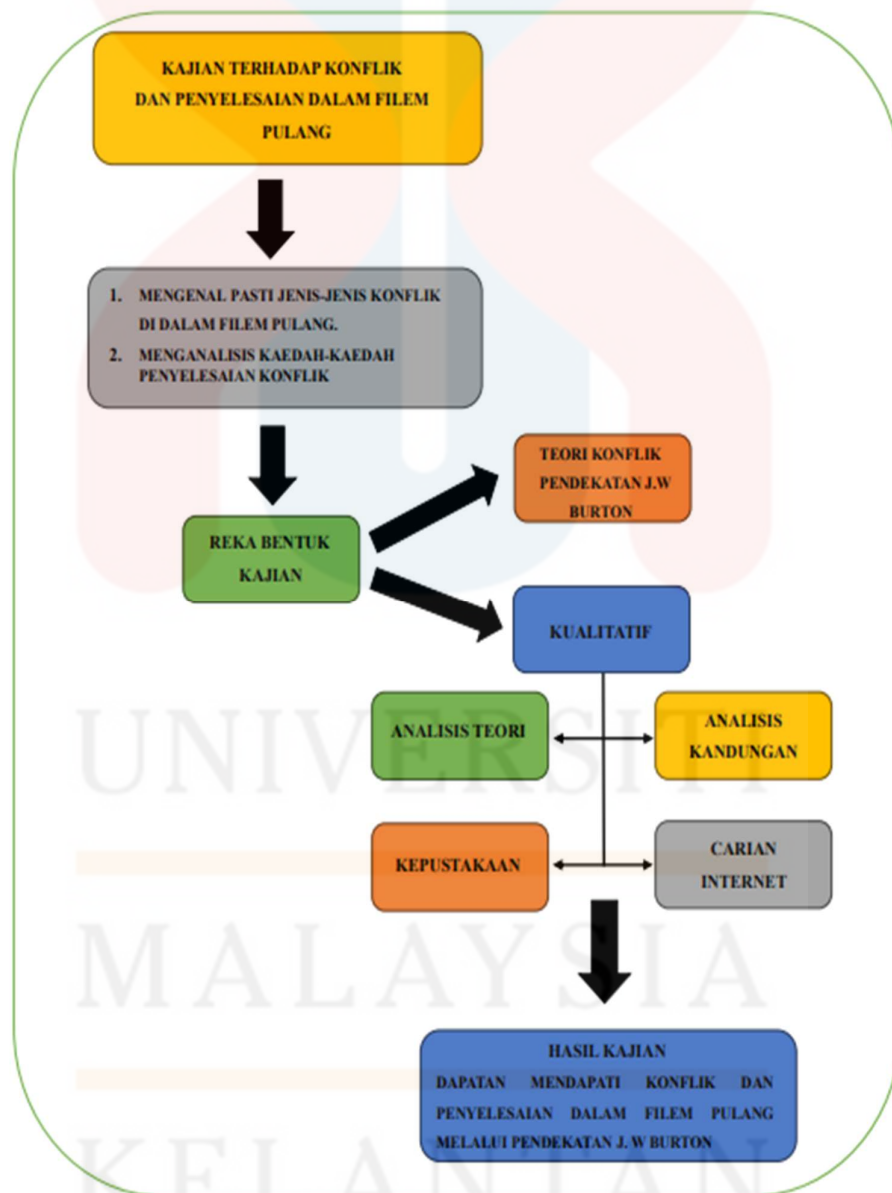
KAJIAN TERHADAP KONFLIK DAN PENYELESAIAN DALAM FILEM PULANG

1. MENGENAL PASTI JENIS-JENIS KONFLIK DI DALAM FILEM PULANG.
2. MENGANALISIS KAEDAH-KAEDAH PENYELESAIAN KONFLIK

REKA BENTUK KAJIAN

TEORI KONFLIK PENDEKATAN J.W BURTON

KUALITATIF

ANALISIS TEORI

ANALISIS KANDUNGAN

KEPUSTAKAAN

CARIAN INTERNET

HASIL KAJIAN
DAPATAN MENDAPATI KONFLIK DAN PENYELESAIAN DALAM FILEM PULANG MELALUI PENDEKATAN J. W BURTON

UNIVERSITI MALAYSIA KELANTAN